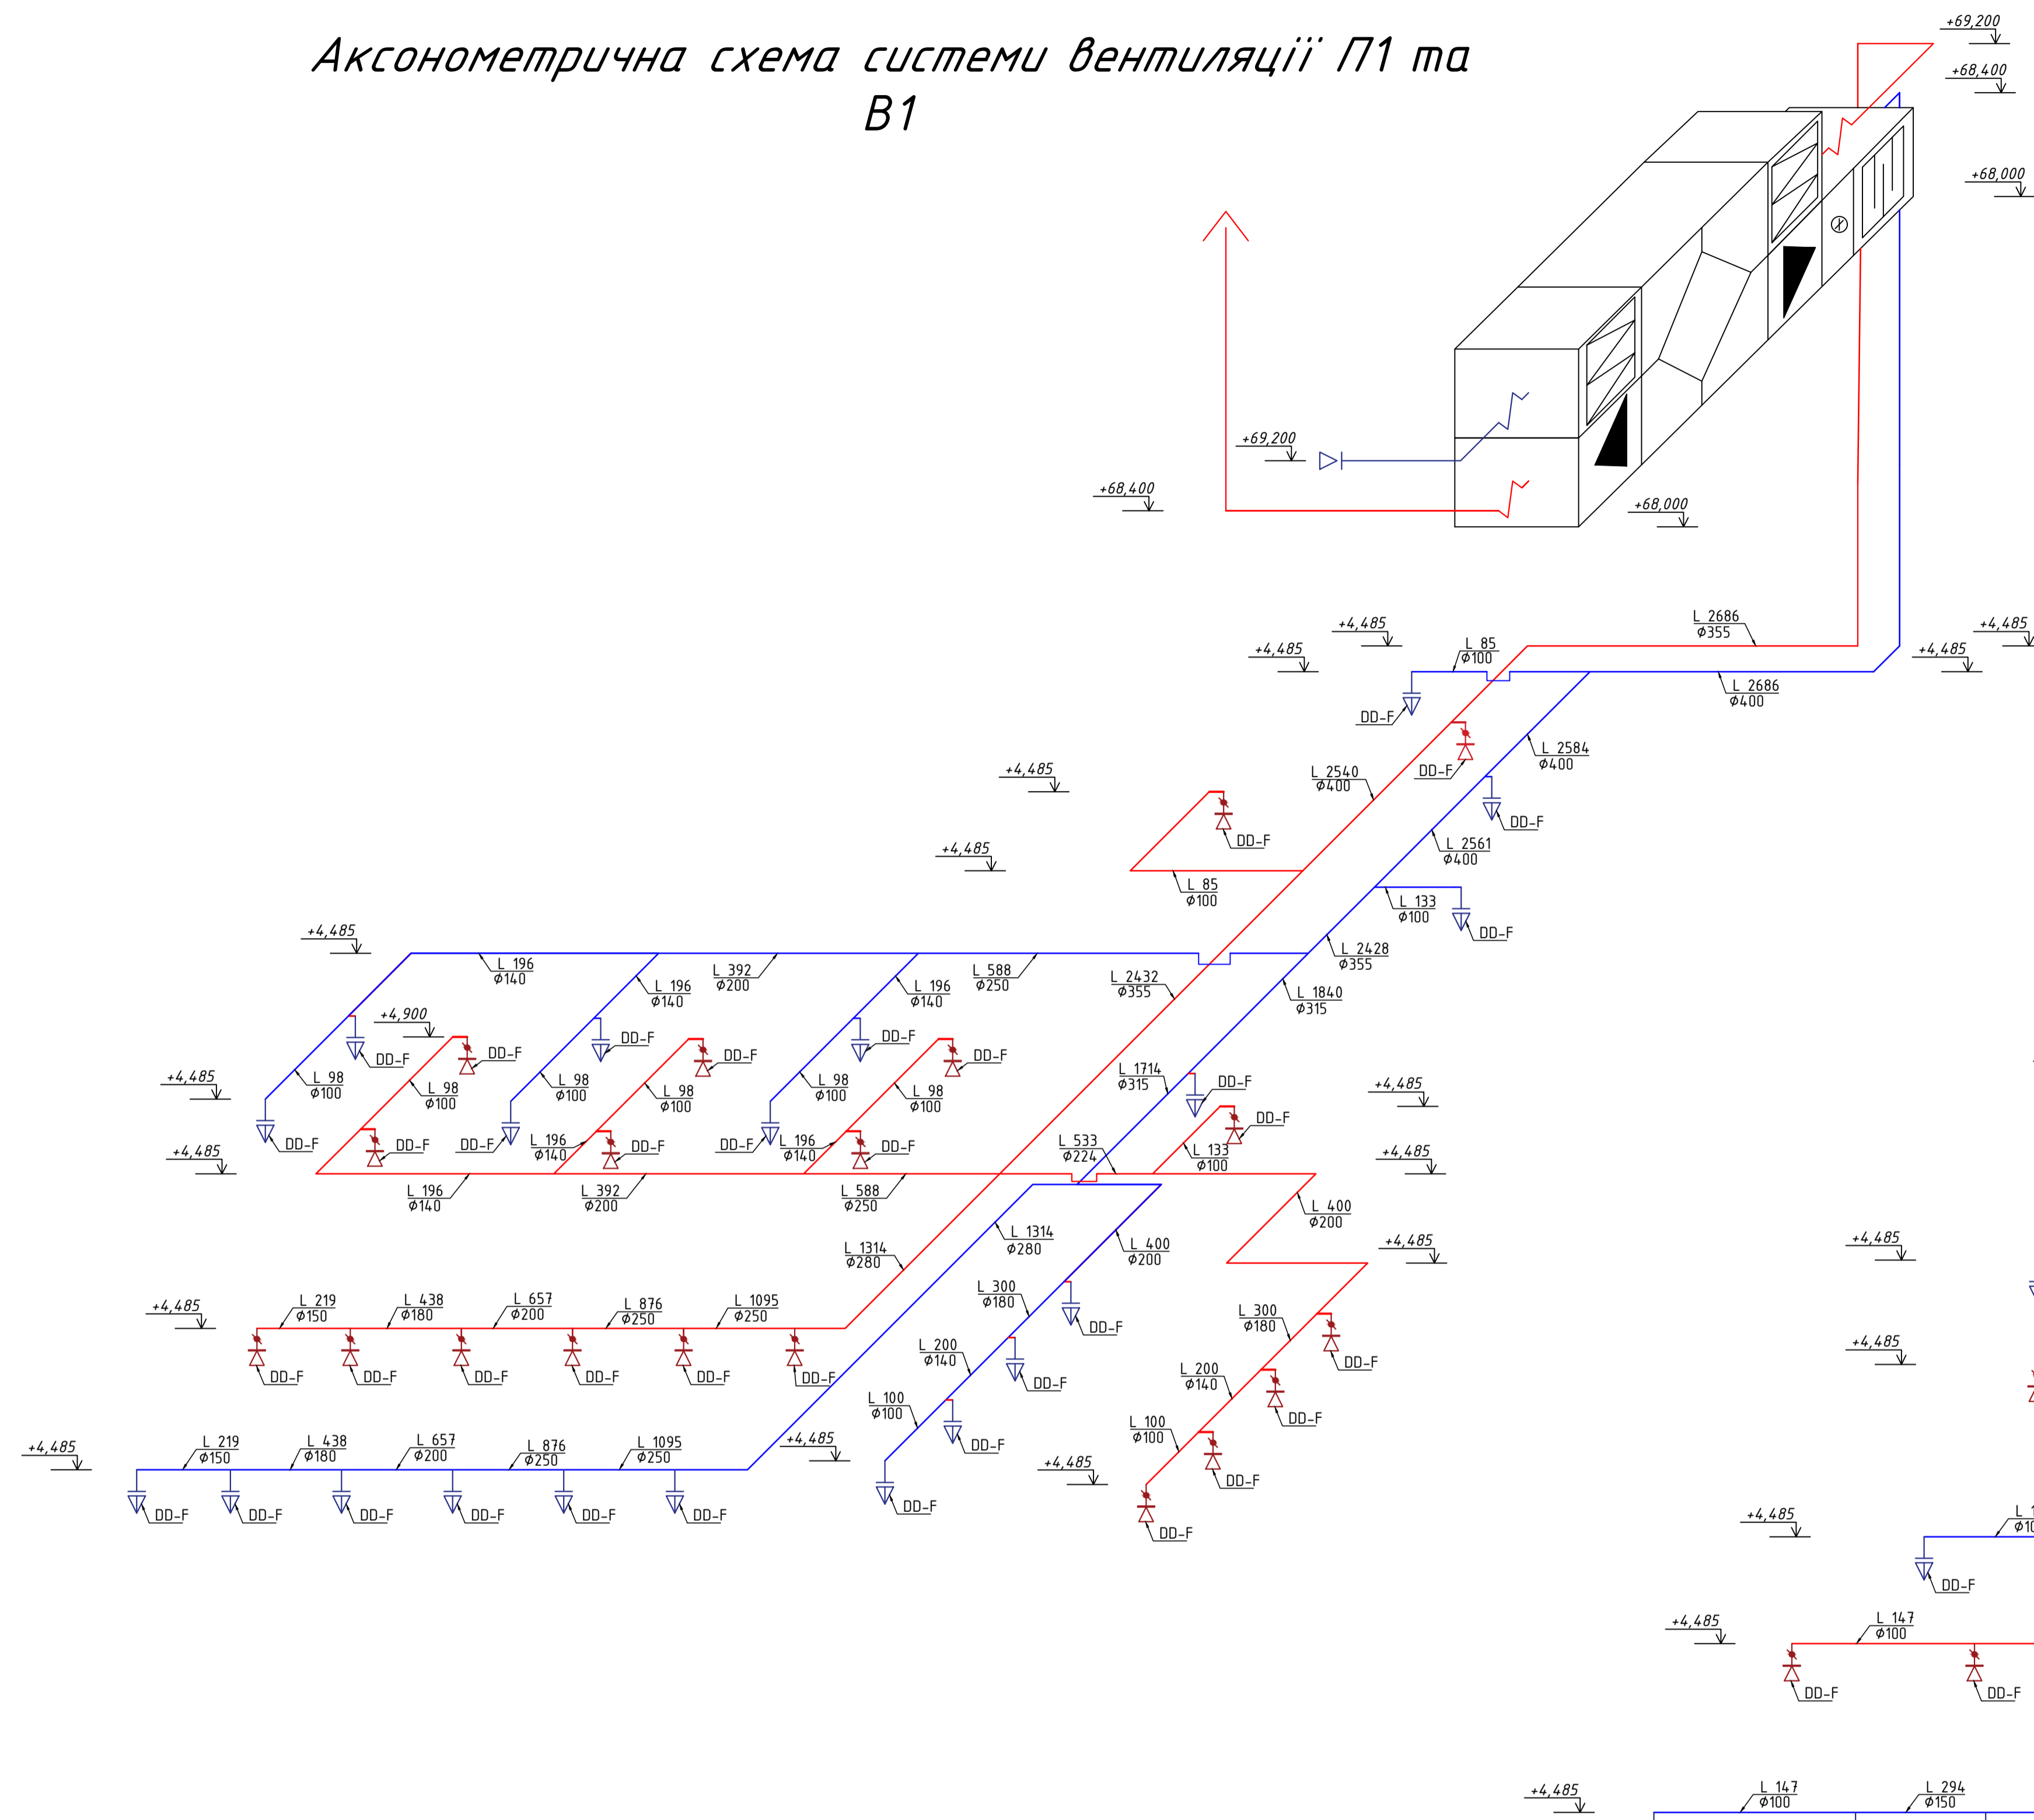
Аксонометрична схема системи вентиляції П1 та В1

+69,200
+68,400
+68,000
+69,200
+68,400
+68,000

L 2686
ϕ355
+4,485
+4,485
L 85
ϕ100
+4,485
+4,485
DD-F
L 2686
ϕ400
L 2584
ϕ400
L 2540
ϕ400
DD-F
DD-F
+4,485
DD-F
+4,485
L 2561
ϕ400
L 85
ϕ100
L 133
ϕ100
DD-F
+4,485
L 2428
ϕ355
L 196
ϕ140
L 392
ϕ200
L 196
ϕ140
L 588
ϕ250
L 2432
ϕ355
L 196
ϕ140
L 1840
ϕ315
+4,900
DD-F
DD-F
DD-F
DD-F
DD-F
DD-F
DD-F
L 98
ϕ100
L 98
ϕ100
L 98
ϕ100
L 98
ϕ100
L 98
ϕ100
L 98
ϕ100
L 1714
ϕ315
DD-F
+4,485
+4,485
DD-F
DD-F
DD-F
L 196
ϕ140
DD-F
DD-F
L 196
ϕ140
DD-F
L 533
ϕ224
L 133
ϕ100
+4,485
+4,485
L 196
ϕ140
L 392
ϕ200
L 588
ϕ250
L 400
ϕ200
L 1314
ϕ280
L 1314
ϕ280
L 400
ϕ200
+4,485
+4,485
L 300
ϕ180
DD-F
L 300
ϕ180
+4,485
L 219
ϕ150
L 438
ϕ180
L 657
ϕ200
L 876
ϕ250
L 1095
ϕ250
+4,485
DD-F
DD-F
DD-F
DD-F
DD-F
DD-F
L 200
ϕ140
DD-F
L 200
ϕ140
DD-F
DD-F
L 100
ϕ100
+4,485
DD-F
L 100
ϕ100
DD-F
+4,485
L 219
ϕ150
L 438
ϕ180
L 657
ϕ200
L 876
ϕ250
L 1095
ϕ250
+4,485
DD-F
DD-F
DD-F
DD-F
DD-F
DD-F
DD-F
DD-F
+4,485
L 1
ϕ10
DD-F
+4,485
L 147
ϕ100
DD-F
DD-F
+4,485
L 147
ϕ100
L 294
ϕ150